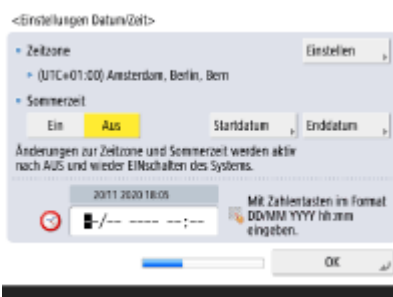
<Einstellungen Datum/Zeit>

Zeitzone

Einstellen

(UTC+01:00) Amsterdam, Berlin, Bern

Sommerzeit

Ein

Aus

Startdatum

Enddatum

Änderungen zur Zeitzone und Sommerzeit werden aktiv nach AUS und wieder EINschalten des Systems.

20/11 2020 18:05

■-/-- ---- --:--

Mit Zahlentasten im Format DD/MM YYYY hh:mm eingeben.

OK